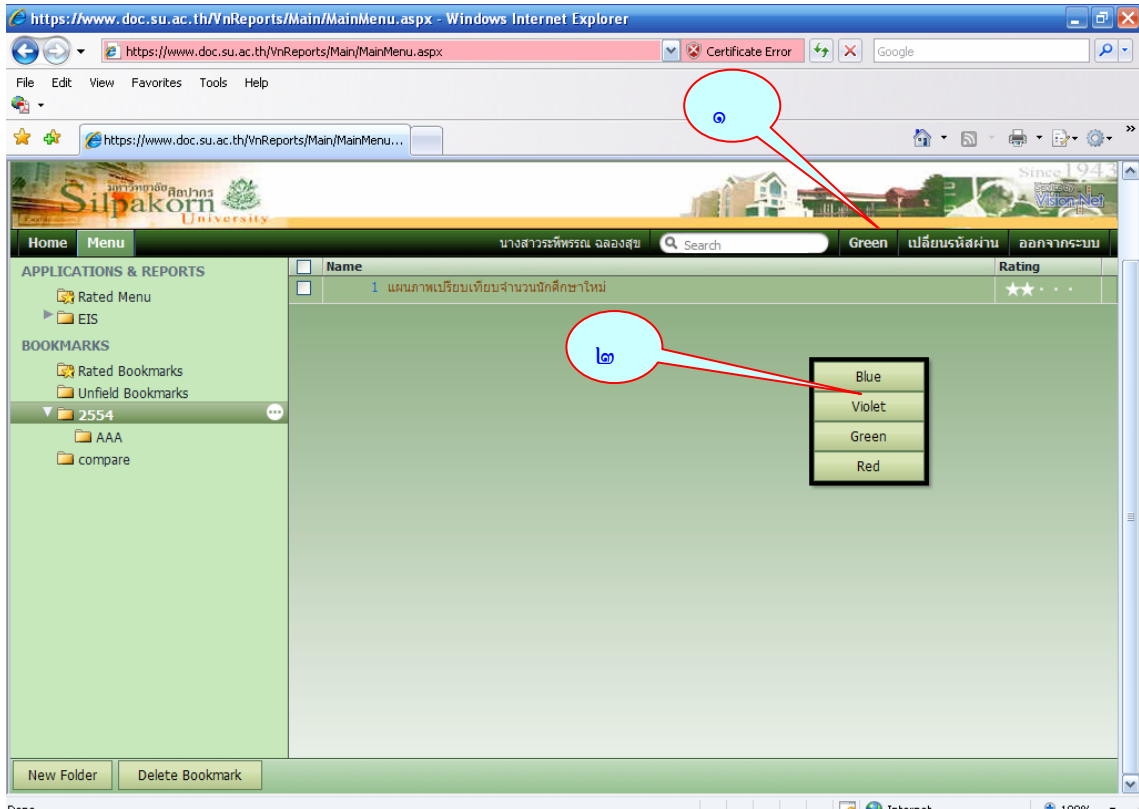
https://www.doc.su.ac.th/VnReports/Main/MainMenu.aspx - Windows Internet Explorer

https://www.doc.su.ac.th/VnReports/Main/MainMenu.aspx Certificate Error Google

File Edit View Favorites Tools Help

https://www.doc.su.ac.th/VnReports/Main/MainMenu...

๑

มหาวิทยาลัยศิลปากร Silpakorn University

Since 1943 Vision Net

Home Menu นางสาวระพีพรรณ ฉลองสุข Search Green เปลี่ยนรหัสผ่าน ออกจากระบบ

APPLICATIONS & REPORTS
Rated Menu
EIS
BOOKMARKS
Rated Bookmarks
Unfield Bookmarks
2554
AAA
compare

| | Name | Rating |
|---|---|---|
| | 1 แผนภาพเปรียบเทียบจำนวนนักศึกษาใหม่ | ★★··· |

๒

Blue
Violet
Green
Red

New Folder Delete Bookmark

Done Internet 100%